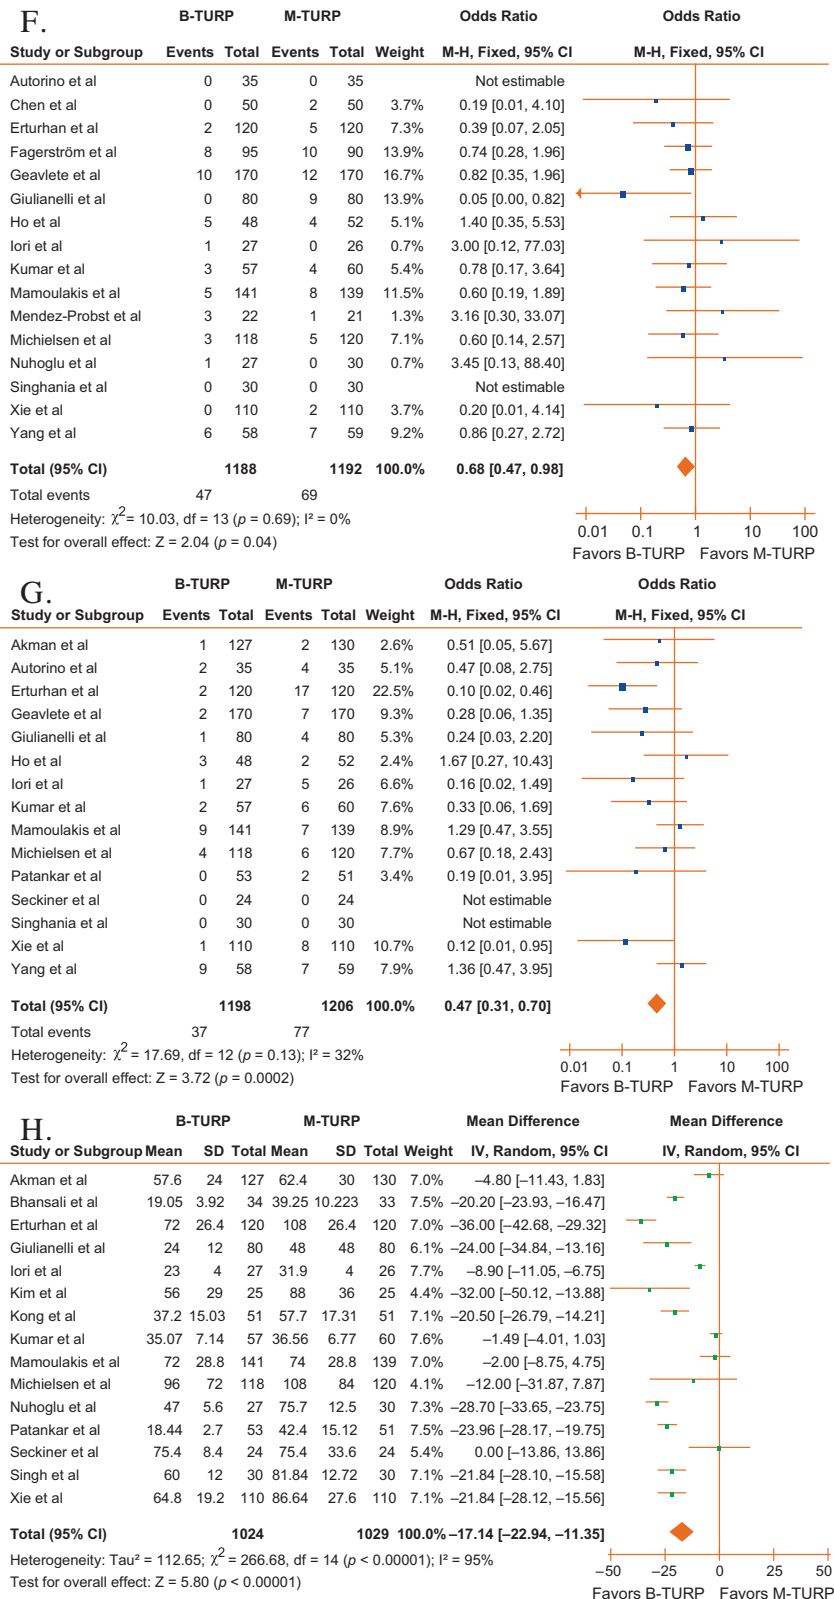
F.

| | B-TURP | | M-TURP | | | Odds Ratio | Odds Ratio |
|---|---|---|---|---|---|---|---|
| Study or Subgroup | Events | Total | Events | Total | Weight | M-H, Fixed, 95% CI | M-H, Fixed, 95% CI |
| Autorino et al | 0 | 35 | 0 | 35 | | Not estimable | |
| Chen et al | 0 | 50 | 2 | 50 | 3.7% | 0.19 [0.01, 4.10] | |
| Erturhan et al | 2 | 120 | 5 | 120 | 7.3% | 0.39 [0.07, 2.05] | |
| Fagerström et al | 8 | 95 | 10 | 90 | 13.9% | 0.74 [0.28, 1.96] | |
| Geavlete et al | 10 | 170 | 12 | 170 | 16.7% | 0.82 [0.35, 1.96] | |
| Giulianelli et al | 0 | 80 | 9 | 80 | 13.9% | 0.05 [0.00, 0.82] | |
| Ho et al | 5 | 48 | 4 | 52 | 5.1% | 1.40 [0.35, 5.53] | |
| Iori et al | 1 | 27 | 0 | 26 | 0.7% | 3.00 [0.12, 77.03] | |
| Kumar et al | 3 | 57 | 4 | 60 | 5.4% | 0.78 [0.17, 3.64] | |
| Mamoulakis et al | 5 | 141 | 8 | 139 | 11.5% | 0.60 [0.19, 1.89] | |
| Mendez-Probst et al | 3 | 22 | 1 | 21 | 1.3% | 3.16 [0.30, 33.07] | |
| Michielsen et al | 3 | 118 | 5 | 120 | 7.1% | 0.60 [0.14, 2.57] | |
| Nuhoglu et al | 1 | 27 | 0 | 30 | 0.7% | 3.45 [0.13, 88.40] | |
| Singhania et al | 0 | 30 | 0 | 30 | | Not estimable | |
| Xie et al | 0 | 110 | 2 | 110 | 3.7% | 0.20 [0.01, 4.14] | |
| Yang et al | 6 | 58 | 7 | 59 | 9.2% | 0.86 [0.27, 2.72] | |
| Total (95% CI) | | 1188 | | 1192 | 100.0% | 0.68 [0.47, 0.98] | |
| Total events | 47 | | 69 | | | | |

Heterogeneity: $\chi^2$= 10.03, df = 13 (p = 0.69); I² = 0%
Test for overall effect: Z = 2.04 (p = 0.04)

0.01 0.1 1 10 100
Favors B-TURP Favors M-TURP

G.

| | B-TURP | | M-TURP | | | Odds Ratio | Odds Ratio |
|---|---|---|---|---|---|---|---|
| Study or Subgroup | Events | Total | Events | Total | Weight | M-H, Fixed, 95% CI | M-H, Fixed, 95% CI |
| Akman et al | 1 | 127 | 2 | 130 | 2.6% | 0.51 [0.05, 5.67] | |
| Autorino et al | 2 | 35 | 4 | 35 | 5.1% | 0.47 [0.08, 2.75] | |
| Erturhan et al | 2 | 120 | 17 | 120 | 22.5% | 0.10 [0.02, 0.46] | |
| Geavlete et al | 2 | 170 | 7 | 170 | 9.3% | 0.28 [0.06, 1.35] | |
| Giulianelli et al | 1 | 80 | 4 | 80 | 5.3% | 0.24 [0.03, 2.20] | |
| Ho et al | 3 | 48 | 2 | 52 | 2.4% | 1.67 [0.27, 10.43] | |
| Iori et al | 1 | 27 | 5 | 26 | 6.6% | 0.16 [0.02, 1.49] | |
| Kumar et al | 2 | 57 | 6 | 60 | 7.6% | 0.33 [0.06, 1.69] | |
| Mamoulakis et al | 9 | 141 | 7 | 139 | 8.9% | 1.29 [0.47, 3.55] | |
| Michielsen et al | 4 | 118 | 6 | 120 | 7.7% | 0.67 [0.18, 2.43] | |
| Patankar et al | 0 | 53 | 2 | 51 | 3.4% | 0.19 [0.01, 3.95] | |
| Seckiner et al | 0 | 24 | 0 | 24 | | Not estimable | |
| Singhania et al | 0 | 30 | 0 | 30 | | Not estimable | |
| Xie et al | 1 | 110 | 8 | 110 | 10.7% | 0.12 [0.01, 0.95] | |
| Yang et al | 9 | 58 | 7 | 59 | 7.9% | 1.36 [0.47, 3.95] | |
| Total (95% CI) | | 1198 | | 1206 | 100.0% | 0.47 [0.31, 0.70] | |
| Total events | 37 | | 77 | | | | |

Heterogeneity: $\chi^2$ = 17.69, df = 12 (p = 0.13); I² = 32%
Test for overall effect: Z = 3.72 (p = 0.0002)

0.01 0.1 1 10 100
Favors B-TURP Favors M-TURP

H.

| | B-TURP | | | M-TURP | | | | Mean Difference | Mean Difference |
|---|---|---|---|---|---|---|---|---|---|
| Study or Subgroup | Mean | SD | Total | Mean | SD | Total | Weight | IV, Random, 95% CI | IV, Random, 95% CI |
| Akman et al | 57.6 | 24 | 127 | 62.4 | 30 | 130 | 7.0% | −4.80 [−11.43, 1.83] | |
| Bhansali et al | 19.05 | 3.92 | 34 | 39.25 | 10.223 | 33 | 7.5% | −20.20 [−23.93, −16.47] | |
| Erturhan et al | 72 | 26.4 | 120 | 108 | 26.4 | 120 | 7.0% | −36.00 [−42.68, −29.32] | |
| Giulianelli et al | 24 | 12 | 80 | 48 | 48 | 80 | 6.1% | −24.00 [−34.84, −13.16] | |
| Iori et al | 23 | 4 | 27 | 31.9 | 4 | 26 | 7.7% | −8.90 [−11.05, −6.75] | |
| Kim et al | 56 | 29 | 25 | 88 | 36 | 25 | 4.4% | −32.00 [−50.12, −13.88] | |
| Kong et al | 37.2 | 15.03 | 51 | 57.7 | 17.31 | 51 | 7.1% | −20.50 [−26.79, −14.21] | |
| Kumar et al | 35.07 | 7.14 | 57 | 36.56 | 6.77 | 60 | 7.6% | −1.49 [−4.01, 1.03] | |
| Mamoulakis et al | 72 | 28.8 | 141 | 74 | 28.8 | 139 | 7.0% | −2.00 [−8.75, 4.75] | |
| Michielsen et al | 96 | 72 | 118 | 108 | 84 | 120 | 4.1% | −12.00 [−31.87, 7.87] | |
| Nuhoglu et al | 47 | 5.6 | 27 | 75.7 | 12.5 | 30 | 7.3% | −28.70 [−33.65, −23.75] | |
| Patankar et al | 18.44 | 2.7 | 53 | 42.4 | 15.12 | 51 | 7.5% | −23.96 [−28.17, −19.75] | |
| Seckiner et al | 75.4 | 8.4 | 24 | 75.4 | 33.6 | 24 | 5.4% | 0.00 [−13.86, 13.86] | |
| Singh et al | 60 | 12 | 30 | 81.84 | 12.72 | 30 | 7.1% | −21.84 [−28.10, −15.58] | |
| Xie et al | 64.8 | 19.2 | 110 | 86.64 | 27.6 | 110 | 7.1% | −21.84 [−28.12, −15.56] | |
| Total (95% CI) | | | 1024 | | | 1029 | 100.0% | −17.14 [−22.94, −11.35] | |

Heterogeneity: Tau² = 112.65; $\chi^2$ = 266.68, df = 14 (p < 0.00001); I² = 95%
Test for overall effect: Z = 5.80 (p < 0.00001)

−50 −25 0 25 50
Favors B-TURP Favors M-TURP